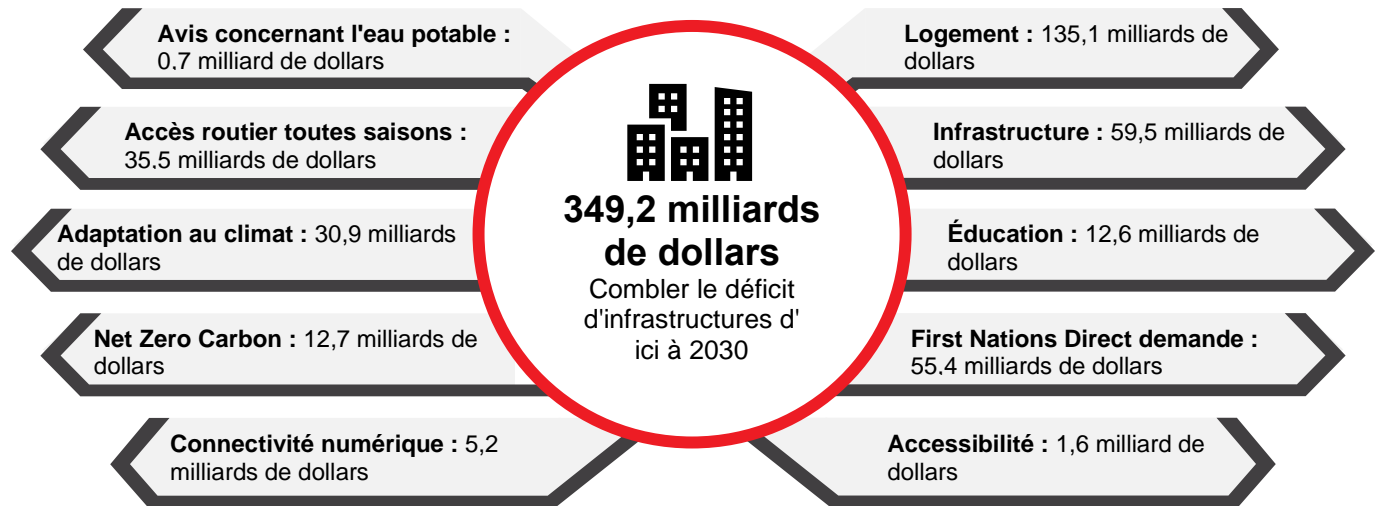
**Avis concernant l'eau potable :** 0.7 milliard de dollars

**Accès routier toutes saisons :** 35.5 milliards de dollars

**Adaptation au climat :** 30,9 milliards de dollars

**Net Zero Carbon :** 12,7 milliards de dollars

**Connectivité numérique :** 5,2 milliards de dollars

**349,2 milliards de dollars**

Combler le déficit d'infrastructures d' ici à 2030

**Logement :** 135,1 milliards de dollars

**Infrastructure :** 59,5 milliards de dollars

**Éducation :** 12,6 milliards de dollars

**First Nations Direct demande :** 55.4 milliards de dollars

**Accessibilité :** 1,6 milliard de dollars